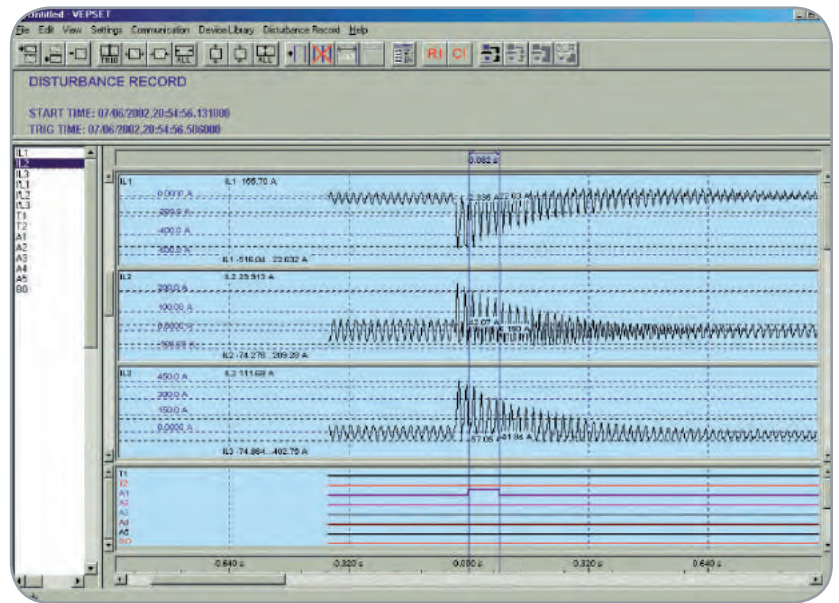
Untitled - VEPSET

File Edit View Settings Communication Device Library Disturbance Record Help

TRIG ALL ALL RI CI

DISTURBANCE RECORD

START TIME: 07/06/2002 20:54:56.131000
TRIG TIME: 07/06/2002 20:54:56.506000

IL1
IL2
IL3
I'L1
I'L2
I'L3
T1
T2
A1
A2
A3
A4
A5
BO

0.082 s

IL1
IL1 166.70 A
0.0000 A
-200.0 A
-400.0 A
-600.0 A
IL1 -516.04 ... -22.632 A

IL2
IL2 29.913 A
200.0 A
100.00 A
0.0000 A
-100.00 A
IL2 -74.276 ... 209.29 A

IL3
IL3 111.68 A
450.0 A
300.0 A
150.0 A
0.0000 A
IL3 -74.864 ... 402.76 A

T1
T2
A1
A2
A3
A4
A5
BO

-0.640 s
-0.320 s
0.000 s
0.320 s
0.640 s